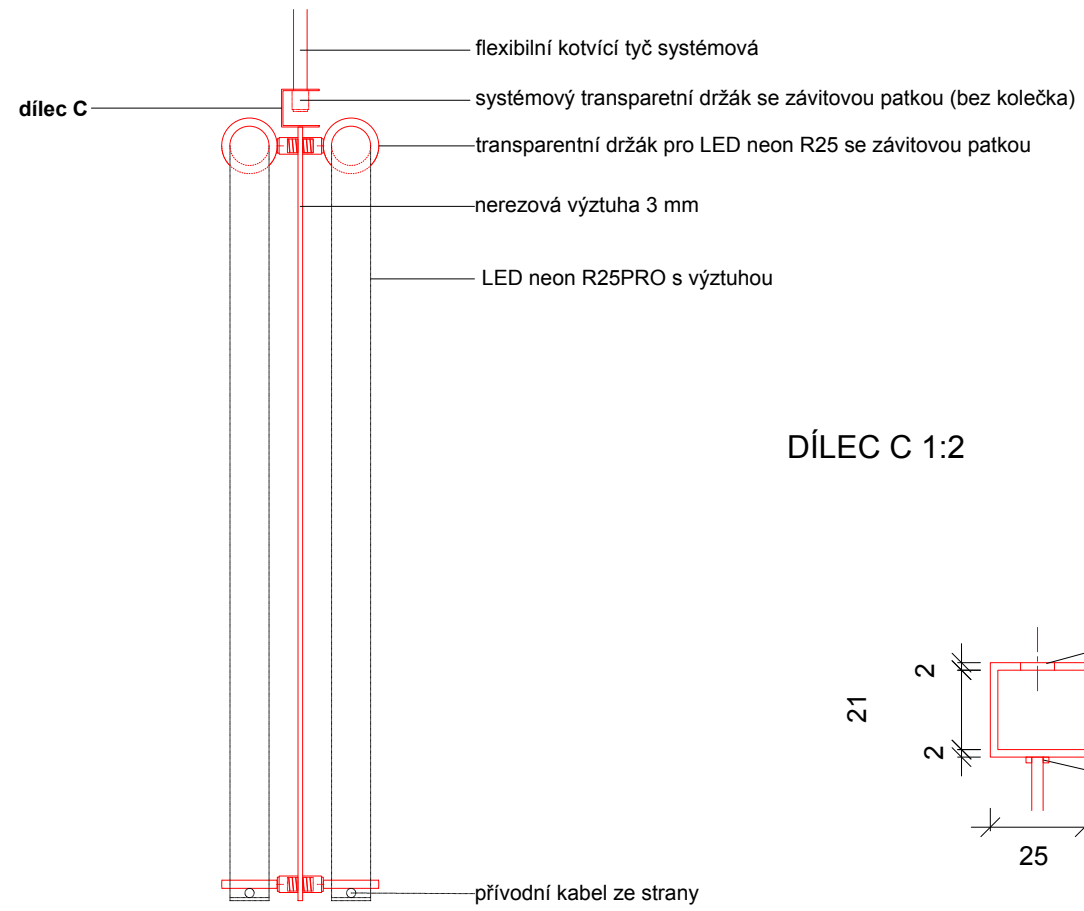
flexibilní kotvící tyč systémová

dílec C

systémový transparetní držák se závitovou patkou (bez kolečka)

transparentní držák pro LED neon R25 se závitovou patkou

nerezová výztuha 3 mm

LED neon R25PRO s výztuhou

DÍLEC C 1:2

2

21

2

25

přívodní kabel ze strany